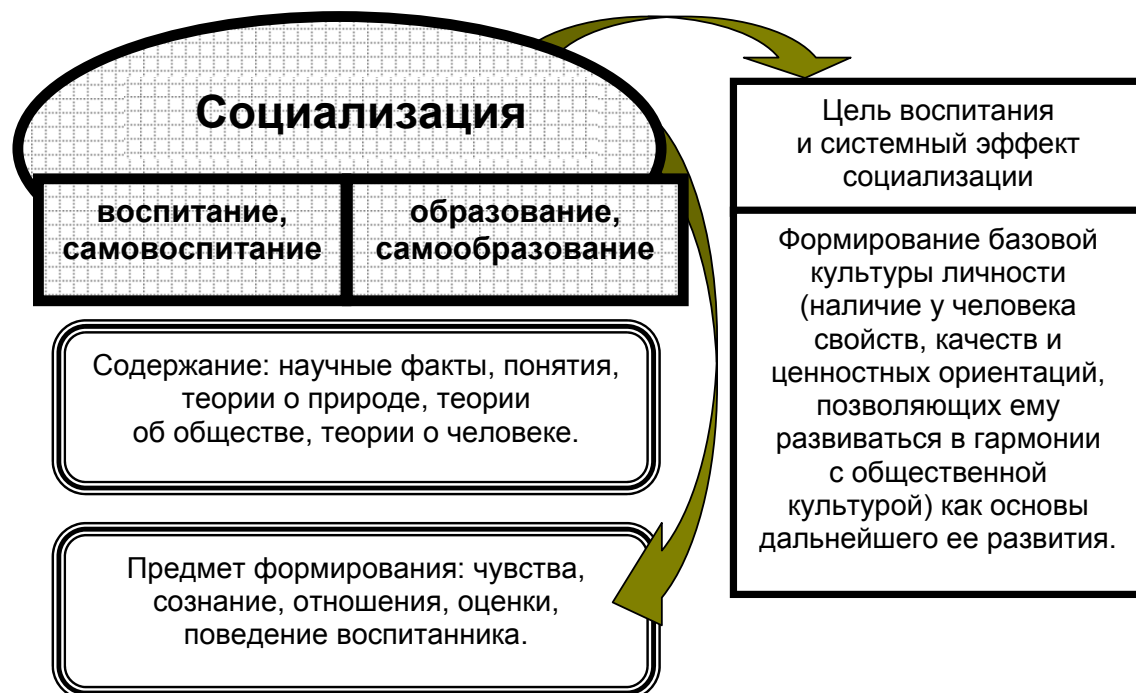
Социализация

воспитание, самовоспитание

образование, самообразование

Содержание: научные факты, понятия, теории о природе, теории об обществе, теории о человеке.

Предмет формирования: чувства, сознание, отношения, оценки, поведение воспитанника.

Цель воспитания и системный эффект социализации

Формирование базовой культуры личности (наличие у человека свойств, качеств и ценностных ориентаций, позволяющих ему развиваться в гармонии с общественной культурой) как основы дальнейшего ее развития.